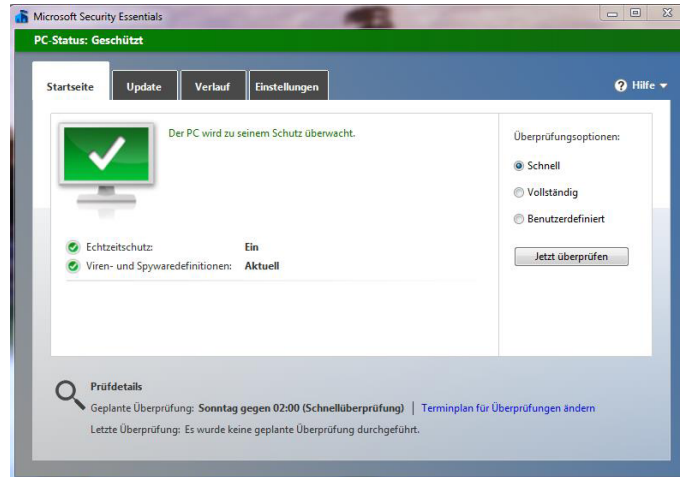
Microsoft Security Essentials

PC-Status: Geschützt

Startseite | Update | Verlauf | Einstellungen

Hilfe

Der PC wird zu seinem Schutz überwacht.

Echtzeitschutz: Ein

Viren- und Spywaredefinitionen: Aktuell

Überprüfungsoptionen:

Schnell

Vollständig

Benutzerdefiniert

Jetzt überprüfen

Prüfdetails

Geplante Überprüfung: Sonntag gegen 02:00 (Schnellüberprüfung) | Terminplan für Überprüfungen ändern

Letzte Überprüfung: Es wurde keine geplante Überprüfung durchgeführt.